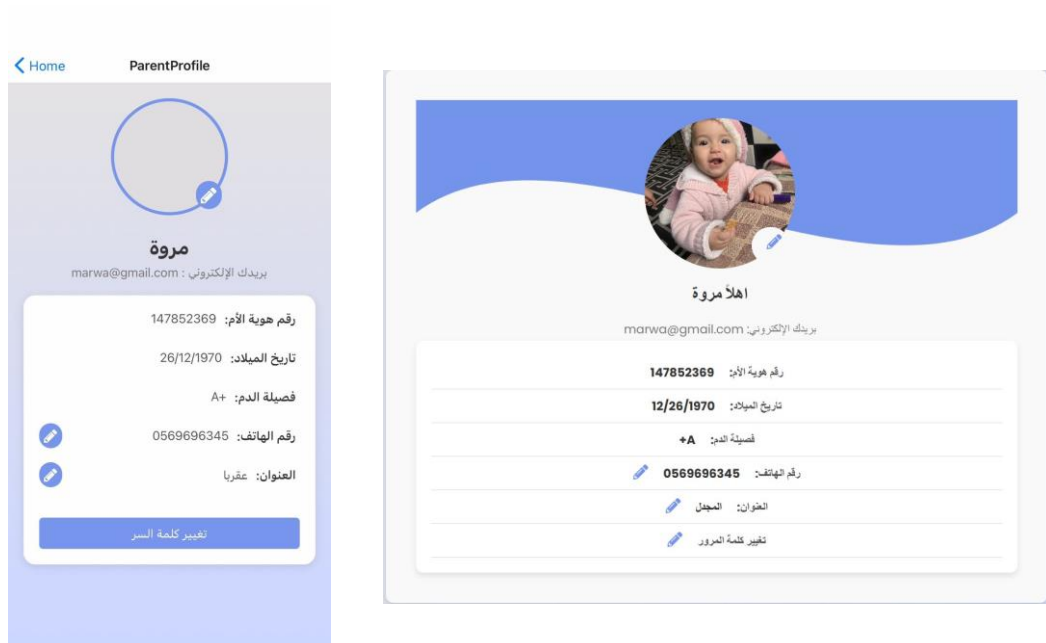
< Home ParentProfile

مروة

بريدك الإلكتروني : marwa@gmail.com

رقم هوية الأم: 147852369

تاريخ الميلاد: 26/12/1970

فصيلة الدم: +A

رقم الهاتف: 0569696345

العنوان: عقربا

تغيير كلمة السر

اهلاً مروة

بريدك الإلكتروني: marwa@gmail.com

رقم هوية الأم: 147852369

تاريخ الميلاد: 12/26/1970

فصيلة الدم: +A

رقم الهاتف: 0569696345

العنوان: المجدل

تغيير كلمة المرور